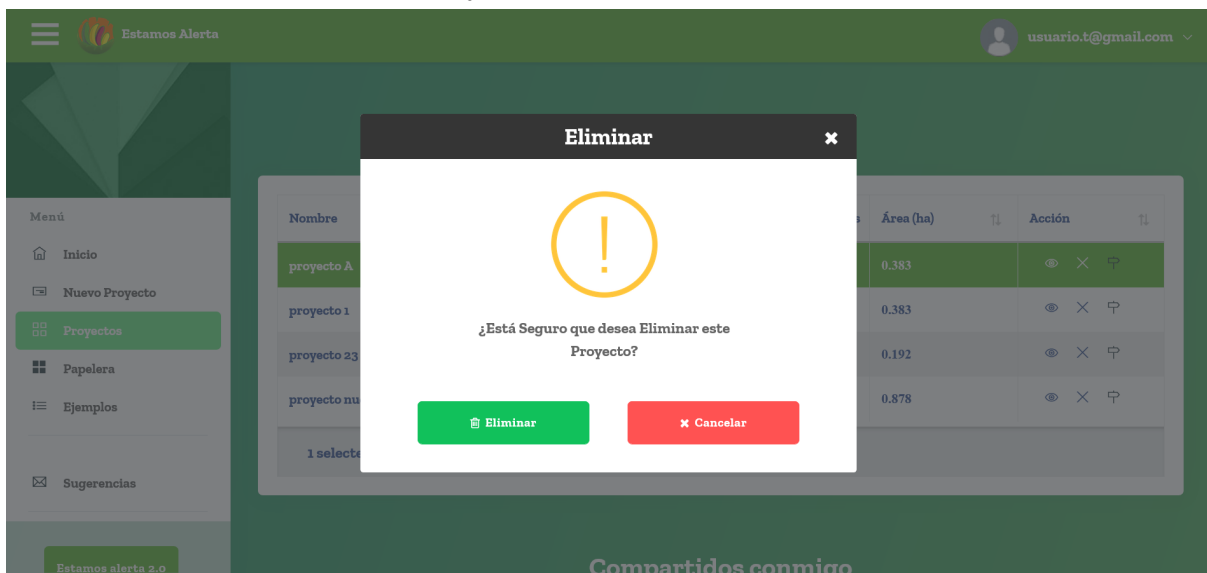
Estamos Alerta

usuario.t@gmail.com

Menú

Inicio

Nuevo Proyecto

Proyectos

Papelera

Ejemplos

Sugerencias

Estamos alerta 2.0

| Nombre | Área (ha) | Acción |
|---|---|---|
| proyecto A | 0.383 | |
| proyecto 1 | 0.383 | |
| proyecto 23 | 0.192 | |
| proyecto nu | 0.878 | |

1 selecte

Eliminar

!

¿Está Seguro que desea Eliminar este Proyecto?

Eliminar

Cancelar

Compartidos conmigo